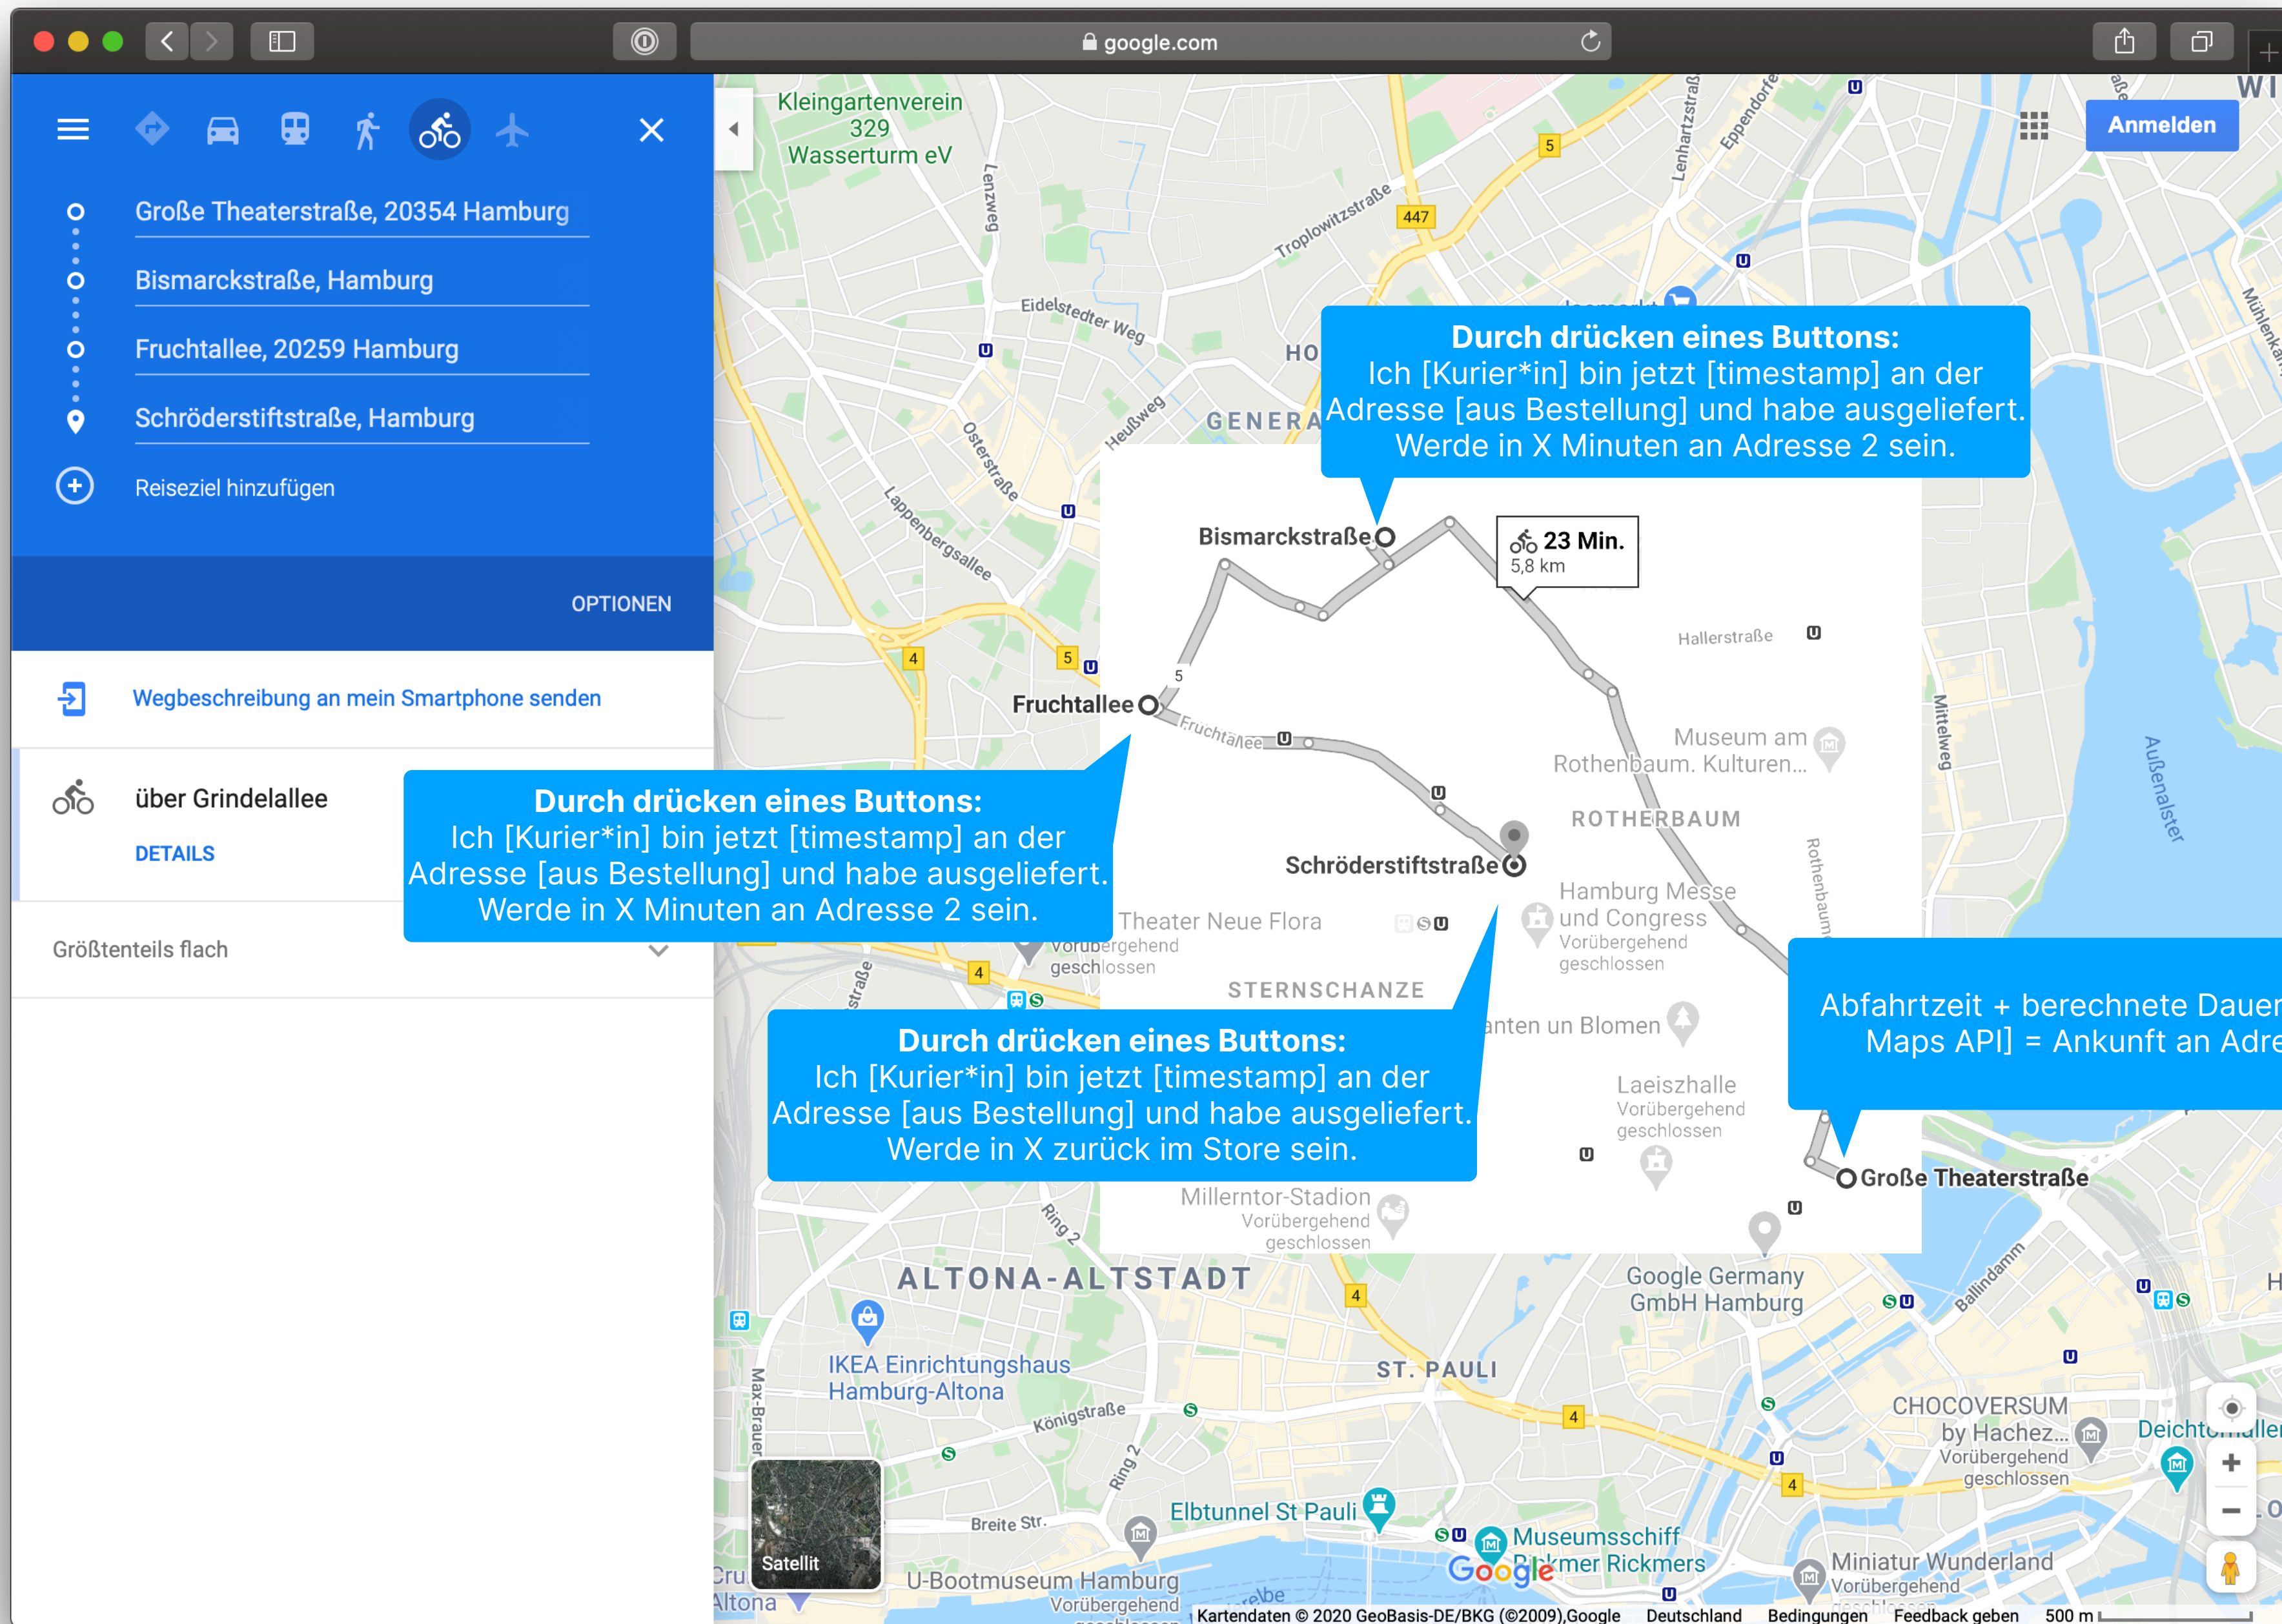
google.com

Große Theaterstraße, 20354 Hamburg
Bismarckstraße, Hamburg
Fruchtallee, 20259 Hamburg
Schröderstiftstraße, Hamburg
Reiseziel hinzufügen

OPTIONEN

Wegbeschreibung an mein Smartphone senden

über Grindelallee
DETAILS

Größtenteils flach

Anmelden

Kleingartenverein 329 Wasserturm eV

**Durch drücken eines Buttons:**
Ich [Kurier*in] bin jetzt [timestamp] an der Adresse [aus Bestellung] und habe ausgeliefert. Werde in X Minuten an Adresse 2 sein.

Bismarckstraße
23 Min.
5,8 km

Fruchtallee
Hallerstraße
Museum am Rothenbaum. Kulturen...
ROTHERBAUM
Schröderstiftstraße
Hamburg Messe und Congress Vorübergehend geschlossen

**Durch drücken eines Buttons:**
Ich [Kurier*in] bin jetzt [timestamp] an der Adresse [aus Bestellung] und habe ausgeliefert. Werde in X Minuten an Adresse 2 sein.

Theater Neue Flora
Vorübergehend geschlossen
STERNSCHANZE

Abfahrtzeit + berechnete Dauer
Maps API] = Ankunft an Adre

**Durch drücken eines Buttons:**
Ich [Kurier*in] bin jetzt [timestamp] an der Adresse [aus Bestellung] und habe ausgeliefert. Werde in X zurück im Store sein.

anten un Blomen
Laeiszhalle Vorübergehend geschlossen
Große Theaterstraße
Millerntor-Stadion Vorübergehend geschlossen
ALTONA-ALTSTADT
Google Germany GmbH Hamburg
IKEA Einrichtungshaus Hamburg-Altona
ST. PAULI
CHOCOVERSUM by Hachez... Vorübergehend geschlossen
Elbtunnel St Pauli
Museumsschiff Rickmer Rickmers
Miniatur Wunderland Vorübergehend
U-Bootmuseum Hamburg Vorübergehend
Satellit
Altona
Troplowitzstraße
Eidelstedter Weg
Heußweg
Osterstraße
Lappenbergsallee
Lenzweg
Eppendorfer
Lenhartzstraße
Mittelweg
Außenalster
Rothenbaum
Königstraße
Max-Brauer
Breite Str.
Ring 2
Ballindamm
Deichtorhallen
GENERA
HO
Kartendaten © 2020 GeoBasis-DE/BKG (©2009),Google Deutschland Bedingungen Feedback geben 500 m